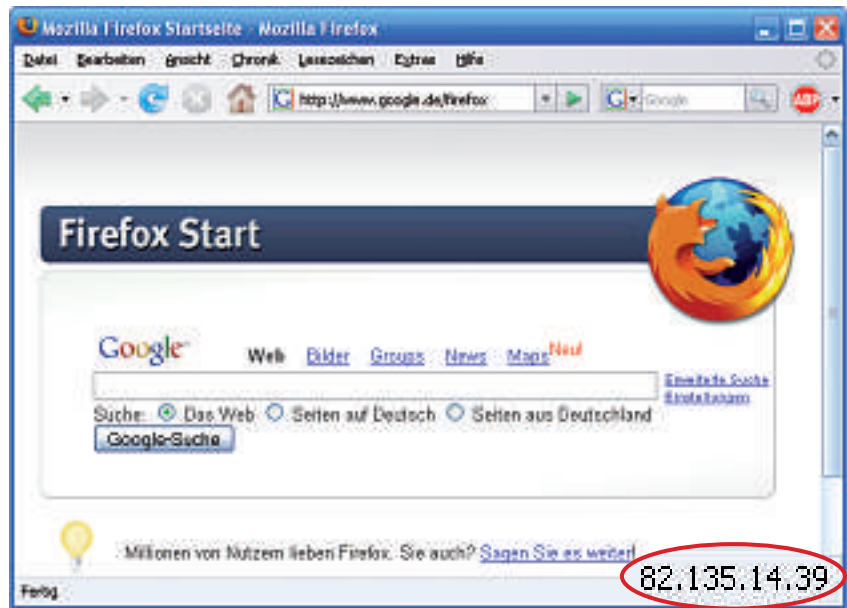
Mozilla Firefox Startseite - Mozilla Firefox

Datei Bearbeiten Ansicht Chronik Lesezeichen Extras Hilfe

http://www.google.de/firefox

Google

ABP

Firefox Start

Google

Web Bilder Groups News Maps Neu!

Erweiterte Suche
Einstellungen

Suche: Das Web Seiten auf Deutsch Seiten aus Deutschland

Google-Suche

Millionen von Nutzern lieben Firefox. Sie auch? Sagen Sie es weiter!

Fertig

82.135.14.39